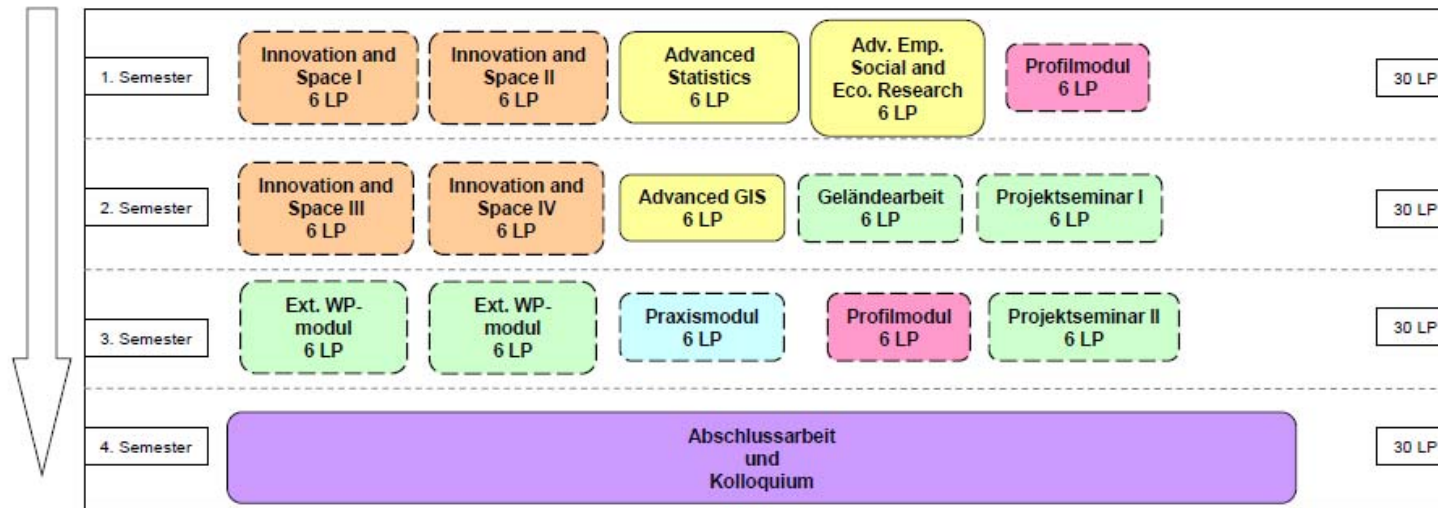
1. Semester

Innovation and Space I 6 LP

Innovation and Space II 6 LP

Advanced Statistics 6 LP

Adv. Emp. Social and Eco. Research 6 LP

Profilmodul 6 LP

30 LP

2. Semester

Innovation and Space III 6 LP

Innovation and Space IV 6 LP

Advanced GIS 6 LP

Geländearbeit 6 LP

Projektseminar I 6 LP

30 LP

3. Semester

Ext. WP-modul 6 LP

Ext. WP-modul 6 LP

Praxismodul 6 LP

Profilmodul 6 LP

Projektseminar II 6 LP

30 LP

4. Semester

Abschlussarbeit und Kolloquium

30 LP